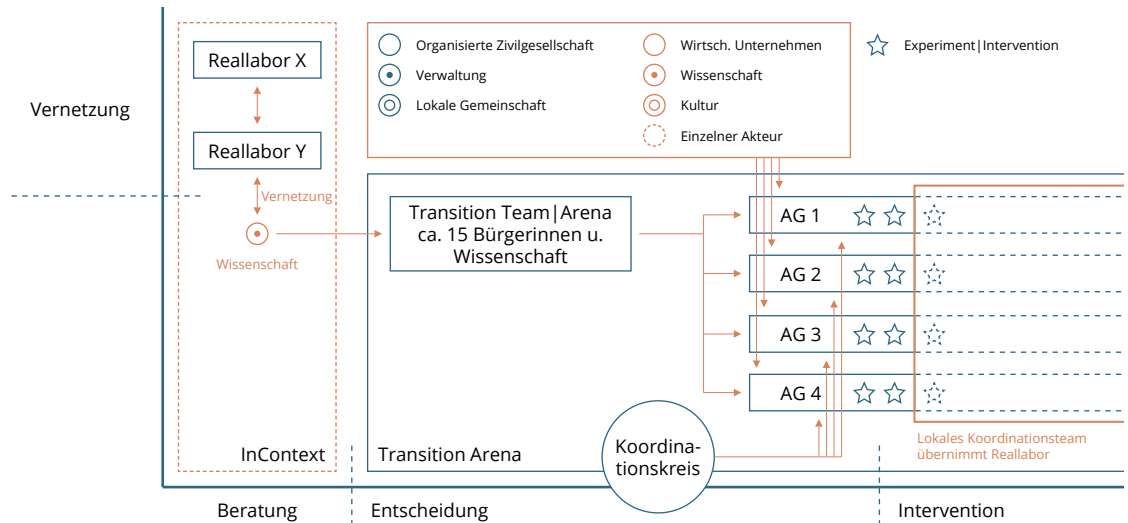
Vernetzung

Reallabor X

Reallabor Y

Vernetzung

Wissenschaft

InContext

Organisierte Zivilgesellschaft
Verwaltung
Lokale Gemeinschaft

Wirtsch. Unternehmen
Wissenschaft
Kultur
Einzelner Akteur

Experiment|Intervention

Transition Team|Arena ca. 15 Bürgerinnen u. Wissenschaft

AG 1

AG 2

AG 3

AG 4

Koordinationskreis

Transition Arena

Lokales Koordinationsteam übernimmt Reallabor

Beratung

Entscheidung

Intervention